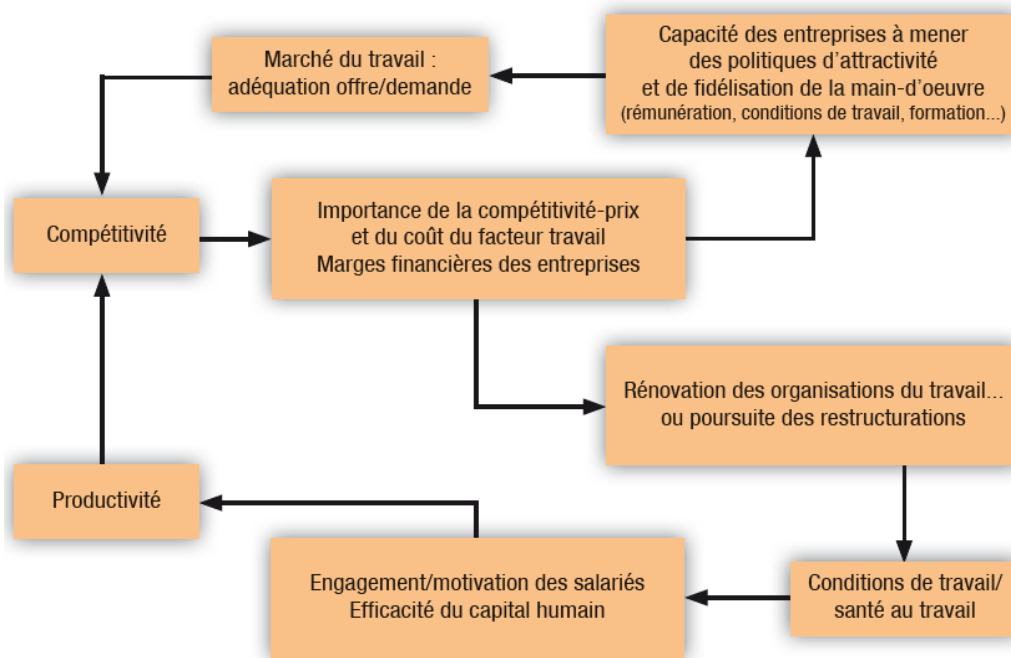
Capacité des entreprises à mener des politiques d'attractivité et de fidélisation de la main-d'oeuvre (rémunération, conditions de travail, formation...)

Marché du travail : adéquation offre/demande

Compétitivité

Importance de la compétitivité-prix et du coût du facteur travail Marges financières des entreprises

Rénovation des organisations du travail... ou poursuite des restructurations

Productivité

Conditions de travail/ santé au travail

Engagement/motivation des salariés Efficacité du capital humain